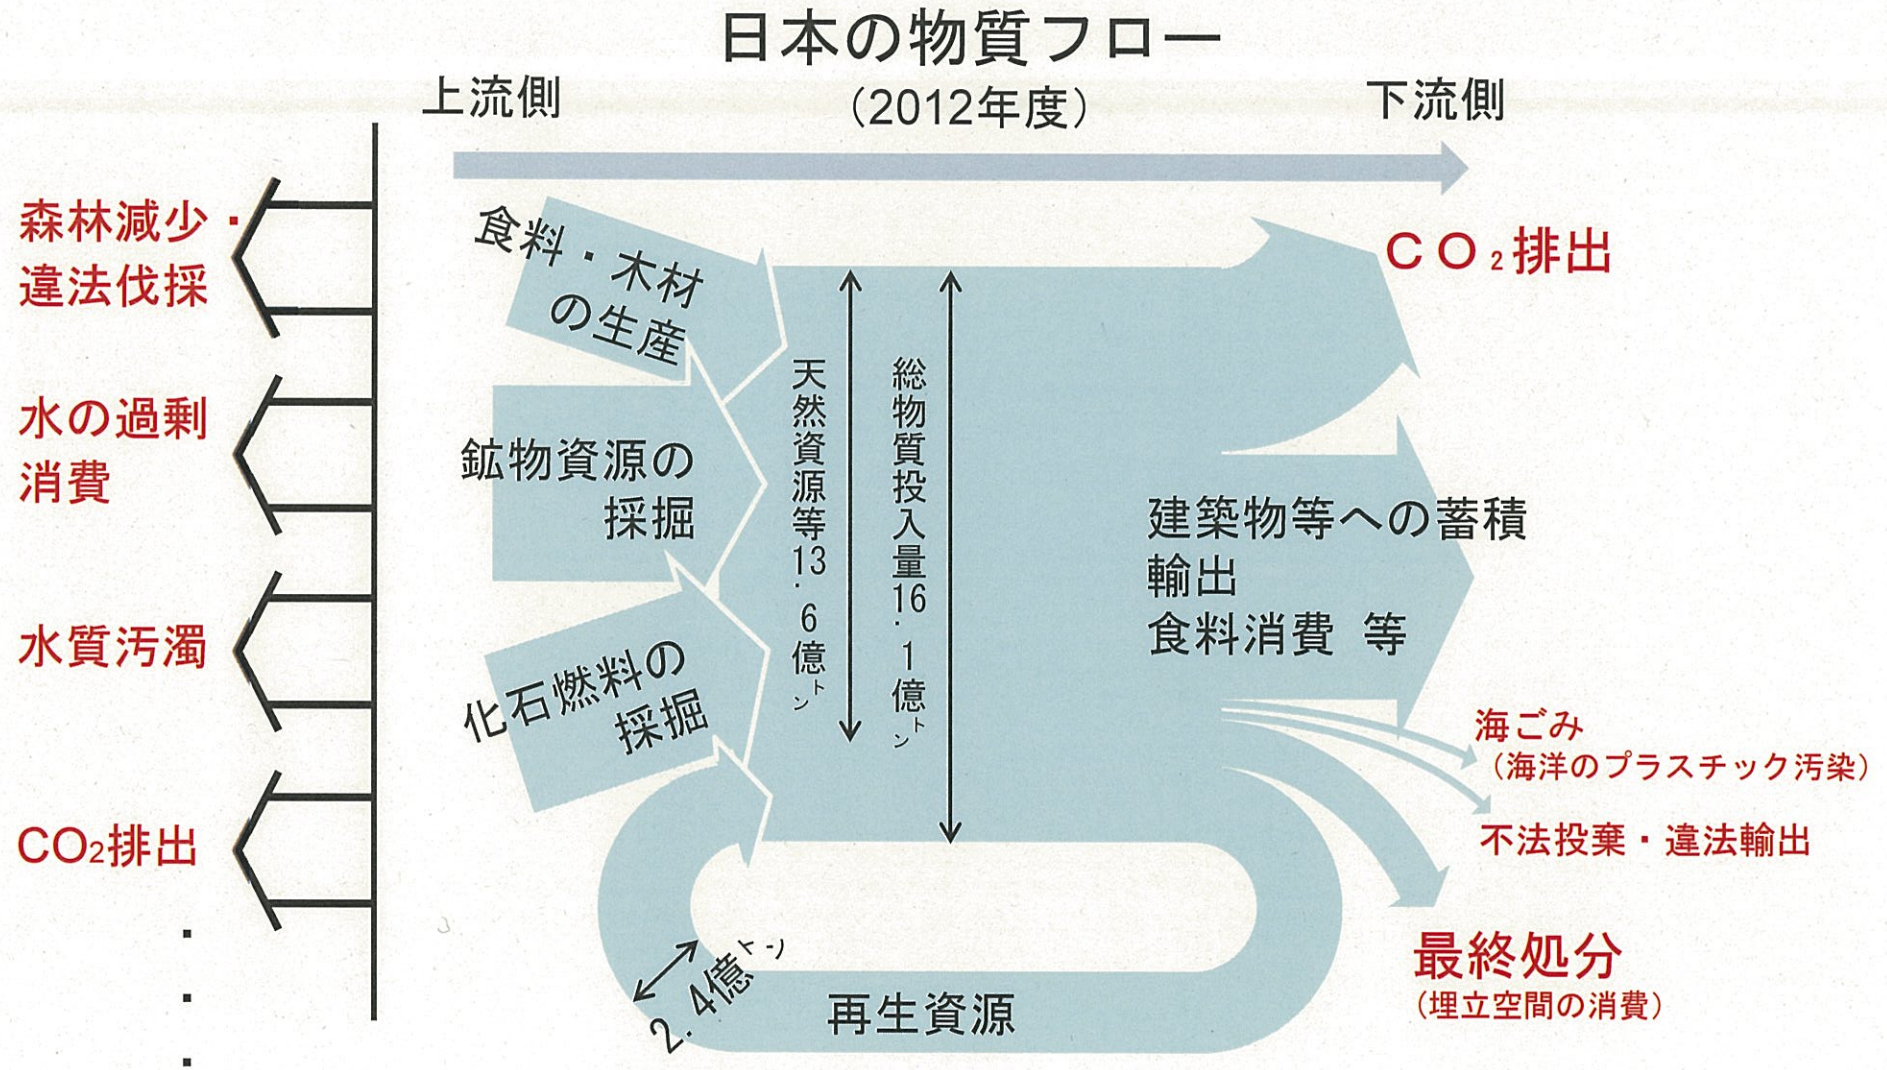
日本の物質フロー
(2012年度)

上流側

下流側

森林減少・違法伐採

水の過剰消費

水質汚濁

$CO_2$排出

・
・
・

食料・木材の生産

鉱物資源の採掘

化石燃料の採掘

天然資源等13.6億トン

総物質投入量16.1億トン

2.4億トン

再生資源

$CO_2$排出

建築物等への蓄積
輸出
食料消費 等

海ごみ
(海洋のプラスチック汚染)

不法投棄・違法輸出

最終処分
(埋立空間の消費)